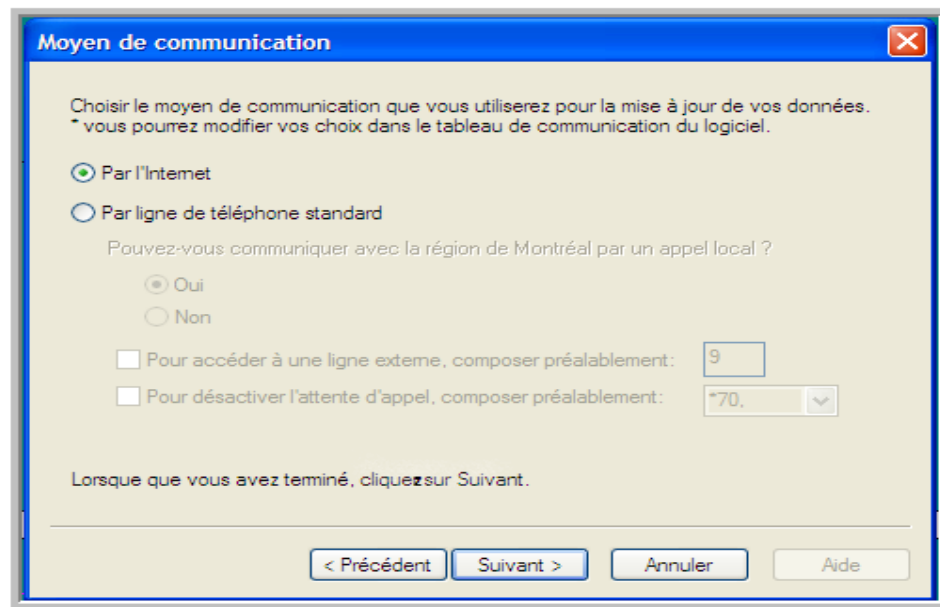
Moyen de communication

Choisir le moyen de communication que vous utiliserez pour la mise à jour de vos données.
* vous pourrez modifier vos choix dans le tableau de communication du logiciel.

Par l'Internet

Par ligne de téléphone standard

Pouvez-vous communiquer avec la région de Montréal par un appel local ?

Oui

Non

Pour accéder à une ligne externe, composer préalablement: 9

Pour désactiver l'attente d'appel, composer préalablement: *70,

Lorsque que vous avez terminé, cliquezsur Suivant.

< Précédent   Suivant >   Annuler   Aide